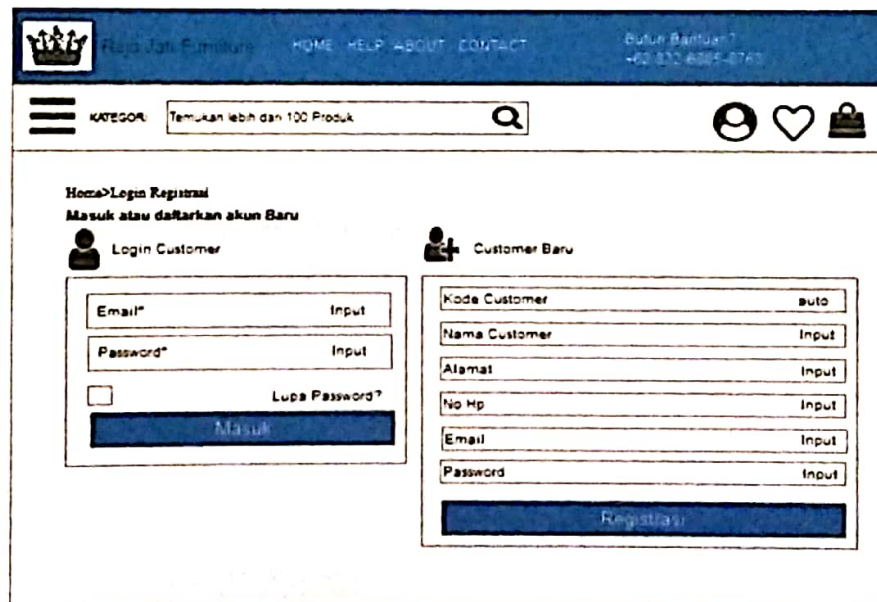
Raja Jati Furniture HOME HELP ABOUT CONTACT Butuh Bantuan? +62 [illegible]

KATEGORI Temukan lebih dari 100 Produk

Home>Login Registrasi
Masuk atau daftarkan akun Baru

Login Customer

Email* Input
Password* Input
Lupa Password?
Masuk

Customer Baru

Kode Customer auto
Nama Customer Input
Alamat Input
No Hp Input
Email Input
Password Input
Registrasi